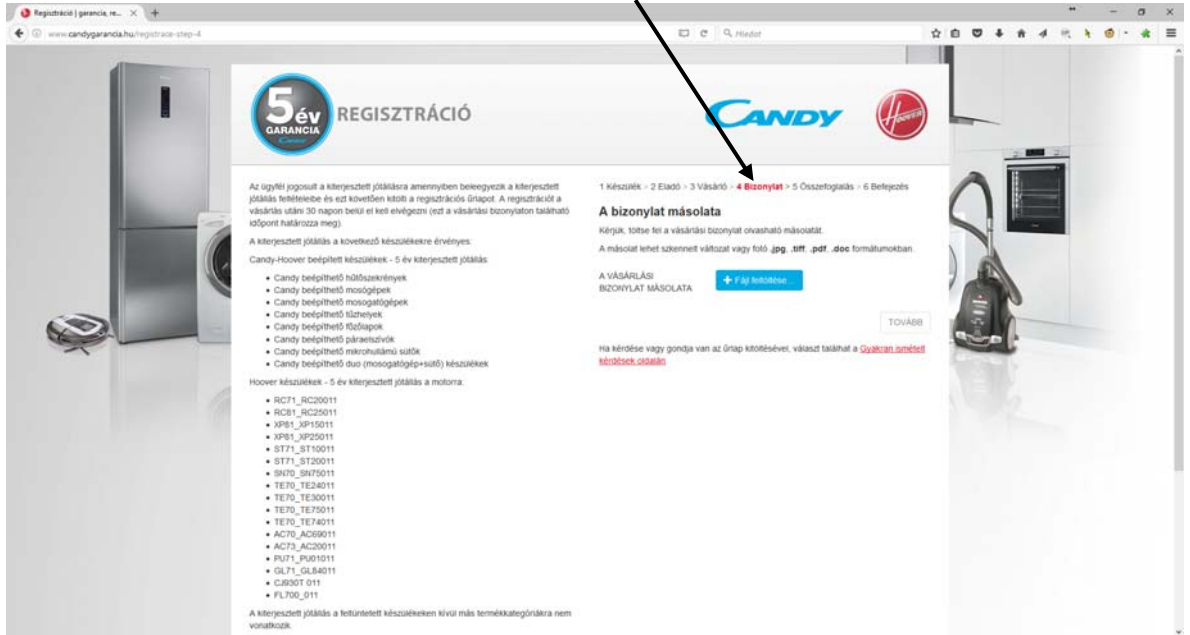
Regisztráció | garancia, re... ×

www.candygarancia.hu/registrace-step-4

Hledat

5 év GARANCIA Candy

REGISZTRÁCIÓ

CANDY

Hoover

Az ügyfél jogosult a kiterjesztett jótállásra amennyiben beleegyezik a kiterjesztett jótállás feltételeibe és ezt követően kitölti a regisztrációs űrlapot. A regisztrációt a vásárlás utáni 30 napon belül el kell elvégezni (ezt a vásárlási bizonylaton található időpont határozza meg).

A kiterjesztett jótállás a következő készülékekre érvényes:

Candy-Hoover beépített készülékek - 5 év kiterjesztett jótállás:

- Candy beépíthető hűtőszekrények
- Candy beépíthető mosógépek
- Candy beépíthető mosogatógépek
- Candy beépíthető tűzhelyek
- Candy beépíthető főzőlapok
- Candy beépíthető páraelszívók
- Candy beépíthető mikrohullámú sütők
- Candy beépíthető duo (mosogatógép+sütő) készülékek

Hoover készülékek - 5 év kiterjesztett jótállás a motorra:

- RC71_RC20011
- RC81_RC25011
- XP81_XP15011
- XP81_XP25011
- ST71_ST10011
- ST71_ST20011
- SN70_SN75011
- TE70_TE24011
- TE70_TE30011
- TE70_TE75011
- TE70_TE74011
- AC70_AC69011
- AC73_AC20011
- PU71_PU01011
- GL71_GL84011
- CJ930T 011
- FL700_011

A kiterjesztett jótállás a feltüntetett készülékeken kívül más termékkategóriákra nem vonatkozik.

1 Készülék > 2 Eladó > 3 Vásárló > 4 Bizonylat > 5 Összefoglalás > 6 Befejezés

A bizonylat másolata

Kérjük, töltse fel a vásárlási bizonylat olvasható másolatát.

A másolat lehet szkennelt változat vagy fotó .jpg, .tiff, .pdf, .doc formátumokban.

A VÁSÁRLÁSI BIZONYLAT MÁSOLATA

+ Fájl feltöltése...

TOVÁBB

Ha kérdése vagy gondja van az űrlap kitöltésével, választ találhat a Gyakran ismételt kérdések oldalán